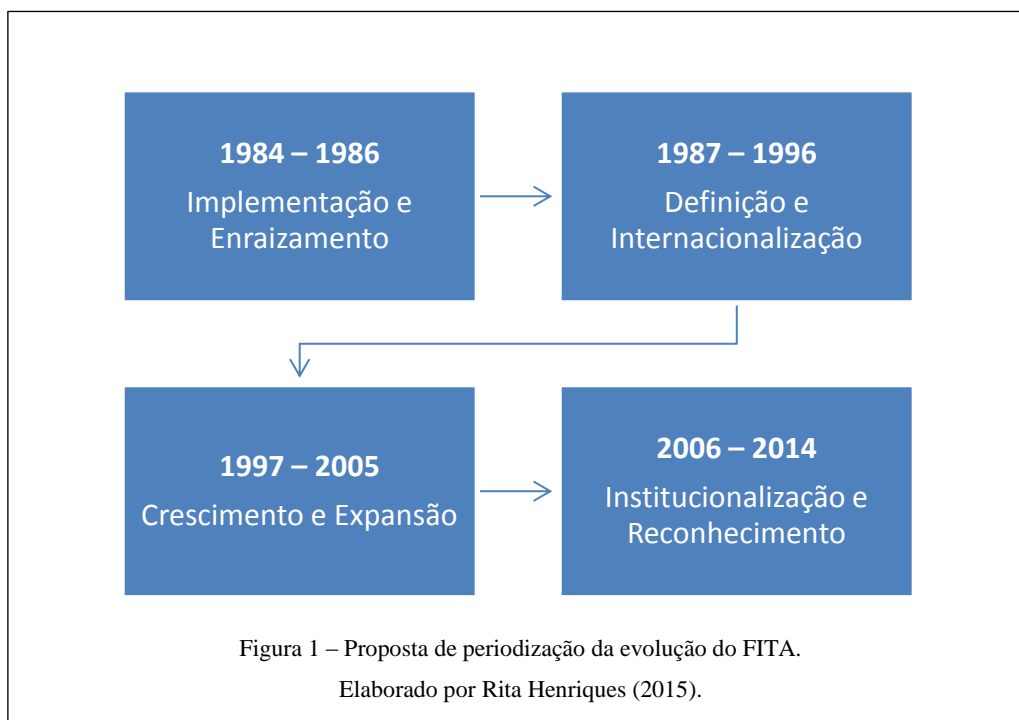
1984 – 1986
Implementação e Enraizamento

1987 – 1996
Definição e Internacionalização

1997 – 2005
Crescimento e Expansão

2006 – 2014
Institucionalização e Reconhecimento

Figura 1 – Proposta de periodização da evolução do FITA.
Elaborado por Rita Henriques (2015).